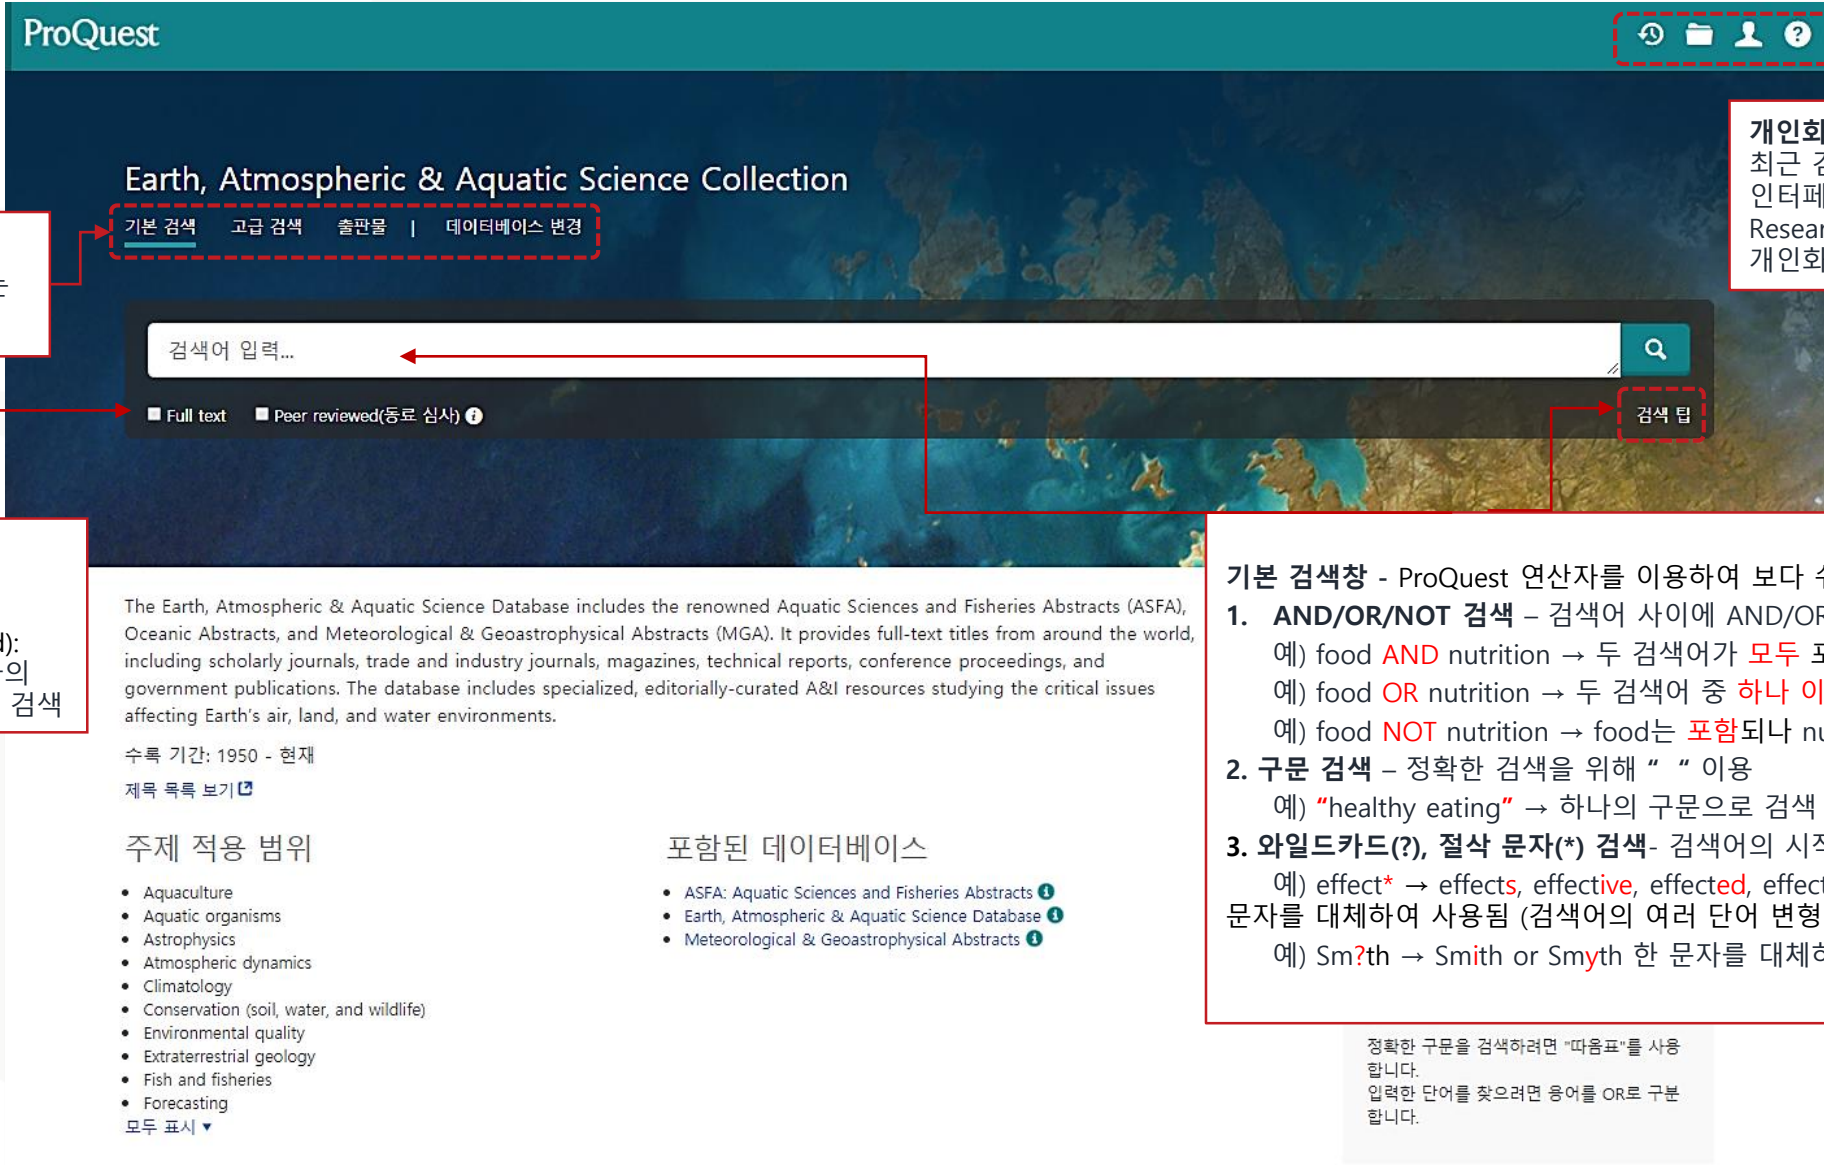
ProQuest

개인화
최근 검
인터페
Resear
개인화

Earth, Atmospheric & Aquatic Science Collection

기본 검색 고급 검색 출판물 | 데이터베이스 변경

검색어 입력...

Full text Peer reviewed(동료 심사)

검색 팁

l):
-의
검색

The Earth, Atmospheric & Aquatic Science Database includes the renowned Aquatic Sciences and Fisheries Abstracts (ASFA), Oceanic Abstracts, and Meteorological & Geoastrophysical Abstracts (MGA). It provides full-text titles from around the world, including scholarly journals, trade and industry journals, magazines, technical reports, conference proceedings, and government publications. The database includes specialized, editorially-curated A&I resources studying the critical issues affecting Earth's air, land, and water environments.

수록 기간: 1950 - 현재

제목 목록 보기

주제 적용 범위

- Aquaculture
- Aquatic organisms
- Astrophysics
- Atmospheric dynamics
- Climatology
- Conservation (soil, water, and wildlife)
- Environmental quality
- Extraterrestrial geology
- Fish and fisheries
- Forecasting

모두 표시

포함된 데이터베이스

- ASFA: Aquatic Sciences and Fisheries Abstracts
- Earth, Atmospheric & Aquatic Science Database
- Meteorological & Geoastrophysical Abstracts

기본 검색창 - ProQuest 연산자를 이용하여 보다 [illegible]
1. AND/OR/NOT 검색 – 검색어 사이에 AND/OR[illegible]
예) food AND nutrition → 두 검색어가 모두 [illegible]
예) food OR nutrition → 두 검색어 중 하나 이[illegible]
예) food NOT nutrition → food는 포함되나 nu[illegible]
2. 구문 검색 – 정확한 검색을 위해 " " 이용
예) "healthy eating" → 하나의 구문으로 검색
3. 와일드카드(?), 절삭 문자(*) 검색- 검색어의 시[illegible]
예) effect* → effects, effective, effected, effec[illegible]
문자를 대체하여 사용됨 (검색어의 여러 단어 변형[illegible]
예) Sm?th → Smith or Smyth 한 문자를 대체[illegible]

정확한 구문을 검색하려면 "따옴표"를 사용합니다.
입력한 단어를 찾으려면 용어를 OR로 구분합니다.